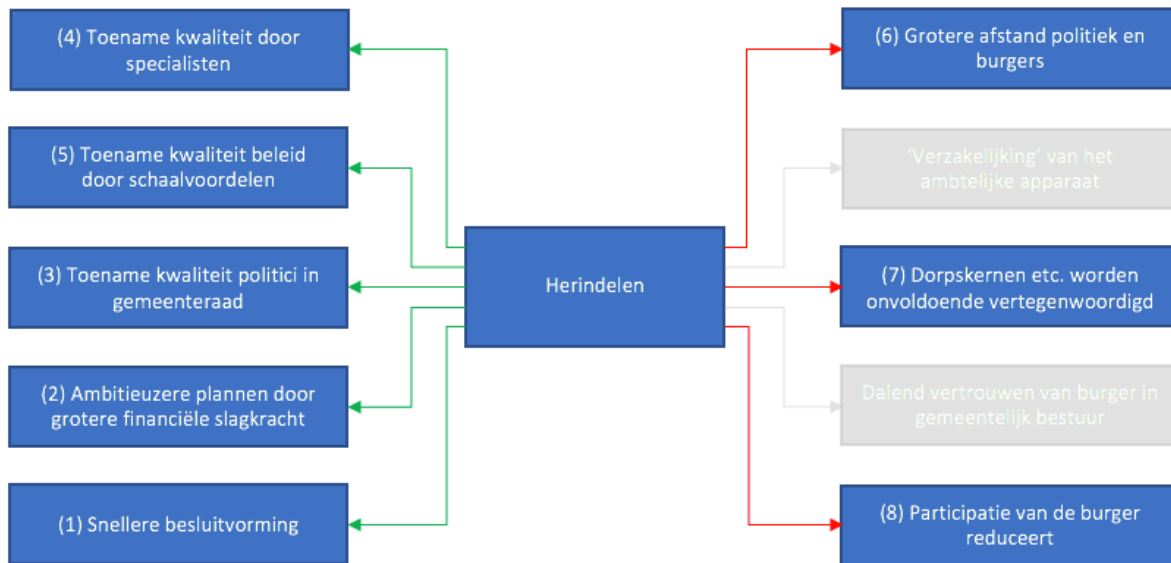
(4) Toename kwaliteit door specialisten

(5) Toename kwaliteit beleid door schaalvoordelen

(3) Toename kwaliteit politici in gemeenteraad

(2) Ambitieuzere plannen door grotere financiële slagkracht

(1) Snellere besluitvorming

Herindelen

(6) Grotere afstand politiek en burgers

'Verzakelijking' van het ambtelijke apparaat

(7) Dorpskernen etc. worden onvoldoende vertegenwoordigd

Dalend vertrouwen van burger in gemeentelijk bestuur

(8) Participatie van de burger reduceert